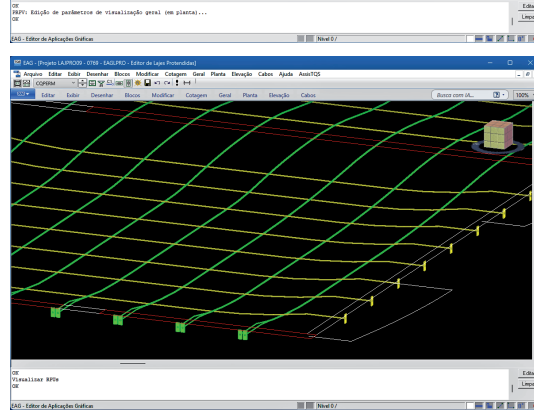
OK
PRPV: Edição de parâmetros de visualização geral (em planta)...
OK

Edita
Limpa

EAG - Editor de Aplicações Gráficas
Nível 0 /

EAG - [Projeto LAJPRO09 - 0768 - EAGLPRO - Editor de Lajes Protendidas]

Arquivo Editar Exibir Desenhar Blocos Modificar Cotagem Geral Planta Elevação Cabos Ajuda AssisTQS

COPERM

Editar Exibir Desenhar Blocos Modificar Cotagem Geral Planta Elevação Cabos

Busca com IA...

100%

OK
Visualizar RPUs
OK

Edita
Limpa

EAG - Editor de Aplicações Gráficas
Nível 0 /